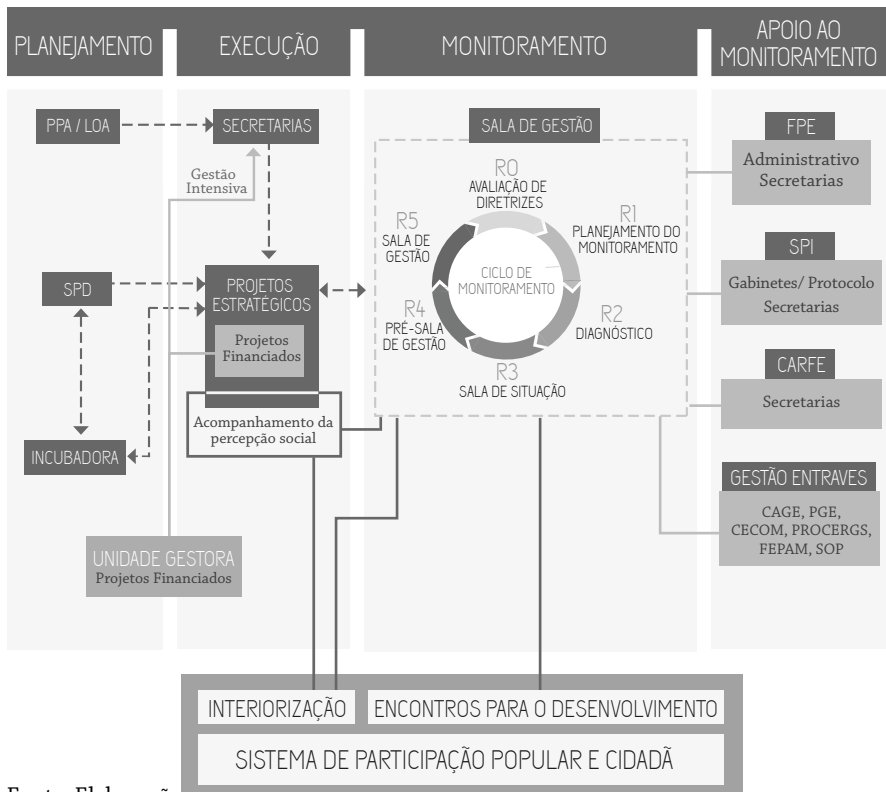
PLANEJAMENTO

EXECUÇÃO

MONITORAMENTO

APOIO AO MONITORAMENTO

PPA / LOA

SECRETARIAS

Gestão Intensiva

SPD

PROJETOS ESTRATÉGICOS

Projetos Financiados

INCUBADORA

Acompanhamento da percepção social

UNIDADE GESTORA
Projetos Financiados

SALA DE GESTÃO

R0
AVALIAÇÃO DE DIRETRIZES

R1
PLANEJAMENTO DO MONITORAMENTO

R2
DIAGNÓSTICO

R3
SALA DE SITUAÇÃO

R4
PRÉ-SALA DE GESTÃO

R5
SALA DE GESTÃO

CICLO DE MONITORAMENTO

FPE
Administrativo Secretarias

SPI
Gabinetes/ Protocolo Secretarias

CARFE
Secretarias

GESTÃO ENTRAVES
CAGE, PGE, CECOM, PROCERGS, FEPAM, SOP

INTERIORIZAÇÃO

ENCONTROS PARA O DESENVOLVIMENTO

SISTEMA DE PARTICIPAÇÃO POPULAR E CIDADÃ

Fonte: Elaboração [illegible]